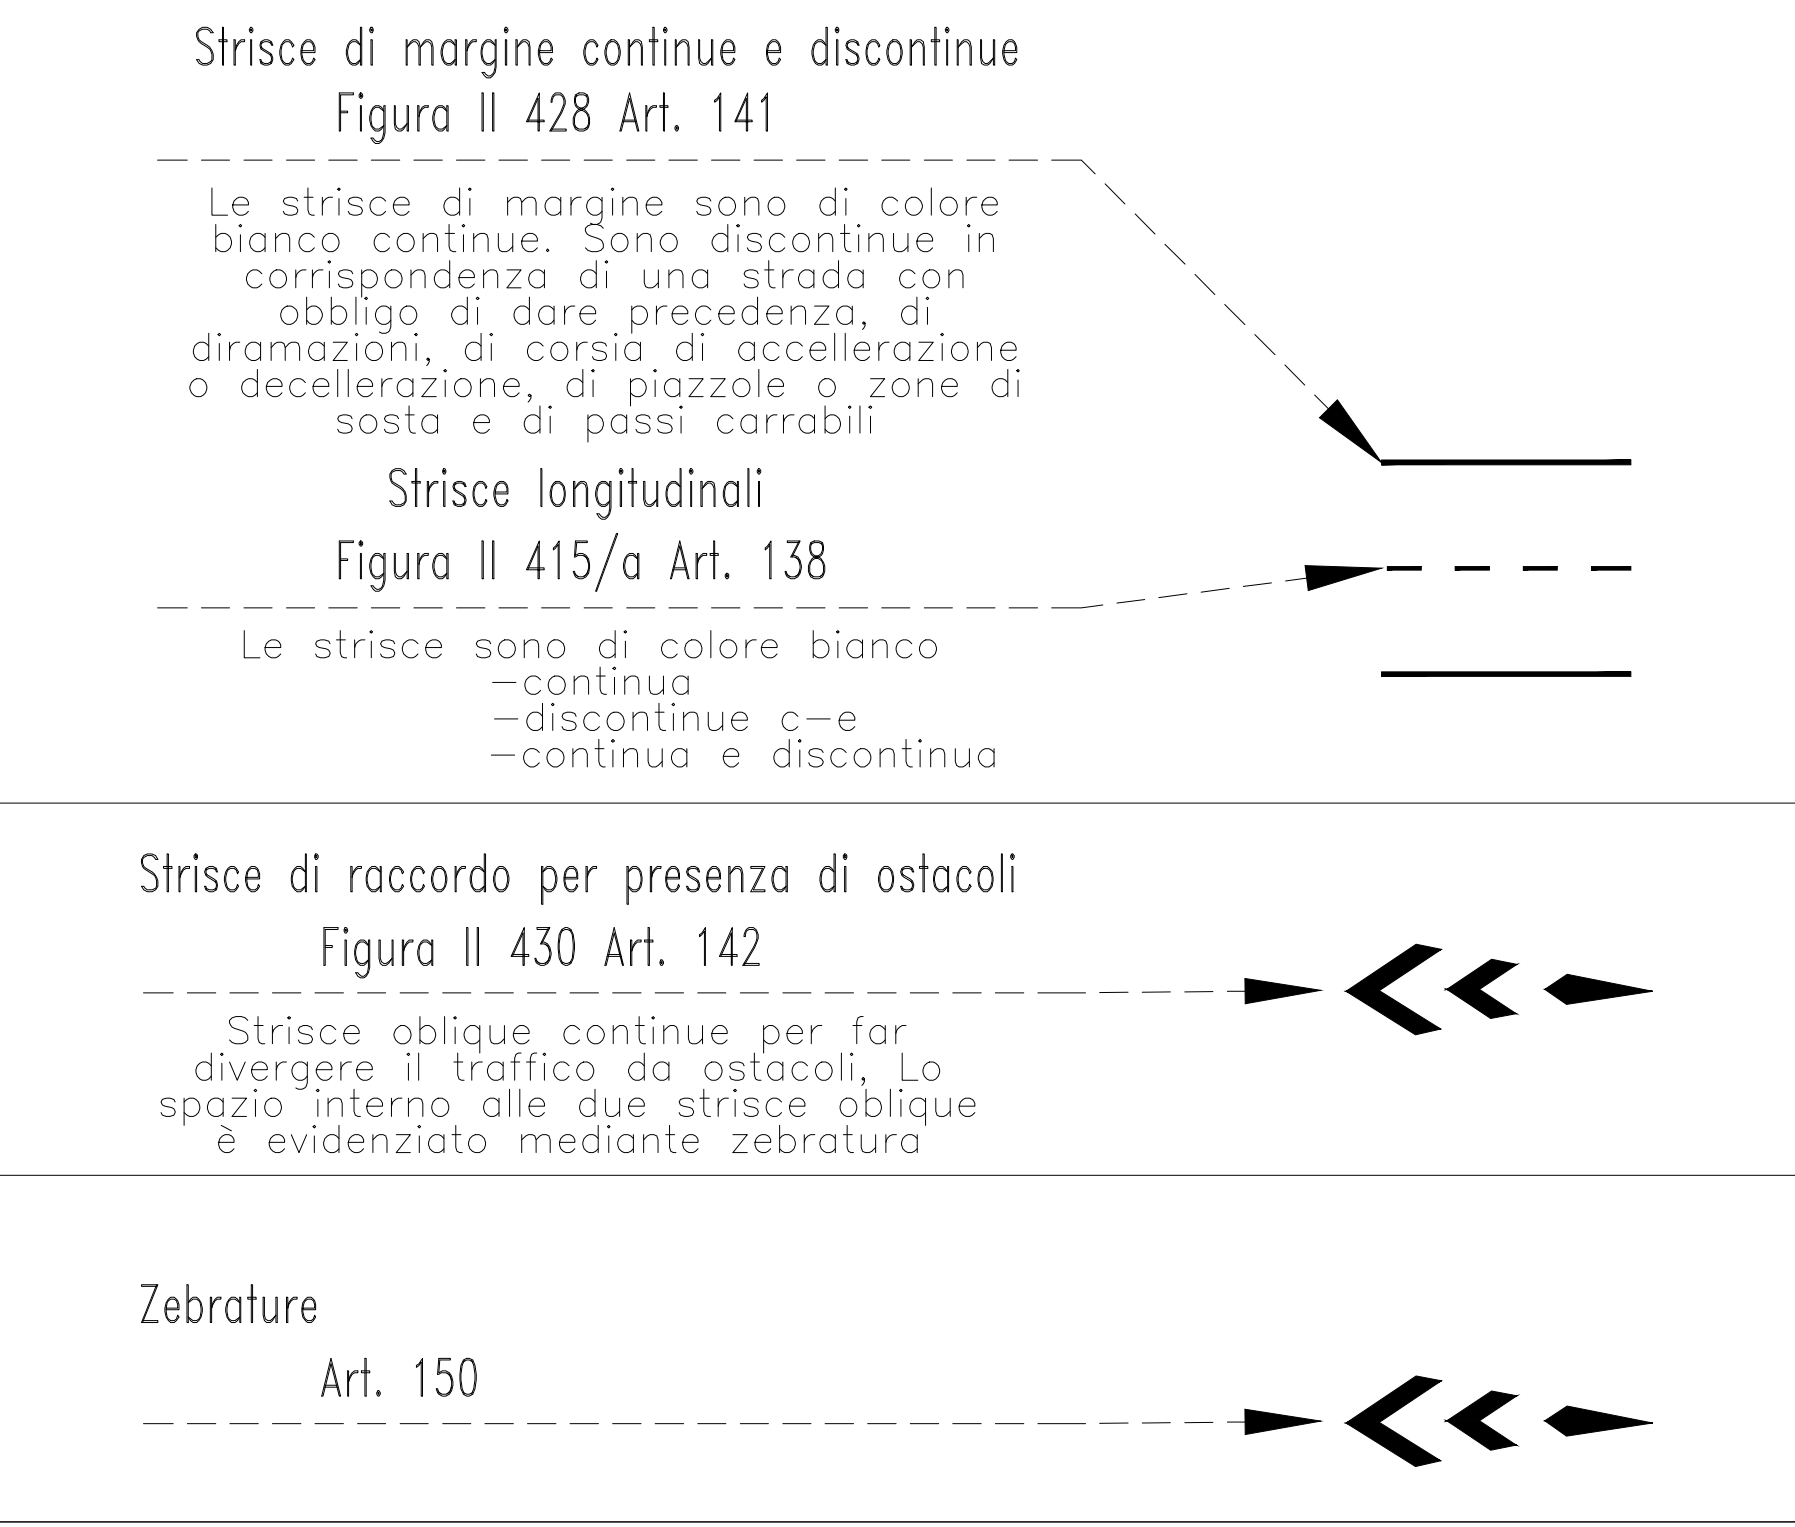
Strisce di margine continue e discontinue
Figura II 428 Art. 141

Le strisce di margine sono di colore bianco continue. Sono discontinue in corrispondenza di una strada con obbligo di dare precedenza, di diramazioni, di corsia di accellerazione o decellerazione, di piazzole o zone di sosta e di passi carrabili

Strisce longitudinali
Figura II 415/a Art. 138

Le strisce sono di colore bianco
-continua
-discontinue c-e
-continua e discontinua

Strisce di raccordo per presenza di ostacoli
Figura II 430 Art. 142

Strisce oblique continue per far divergere il traffico da ostacoli, Lo spazio interno alle due strisce oblique è evidenziato mediante zebratura

Zebrature
Art. 150